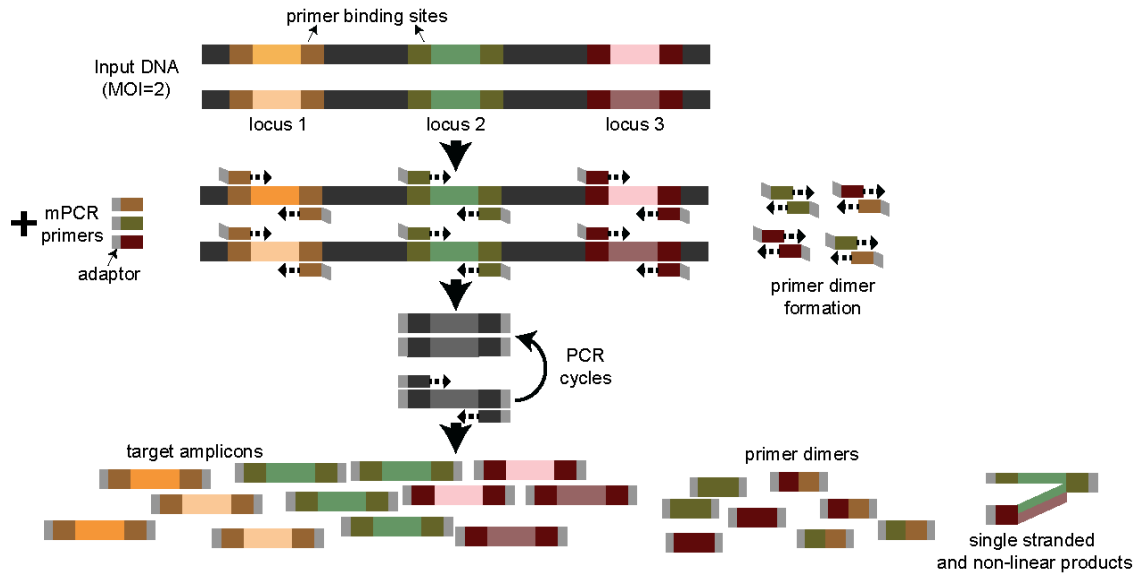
primer binding sites

Input DNA (MOI=2)

locus 1

locus 2

locus 3

+ mPCR primers

adaptor

primer dimer formation

PCR cycles

target amplicons

primer dimers

single stranded and non-linear products